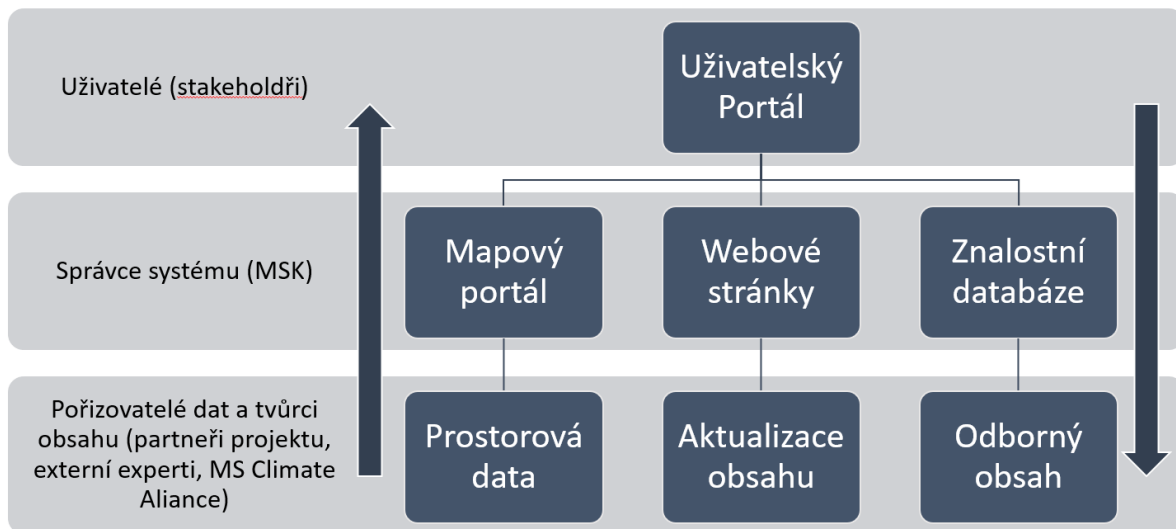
Uživatelé (stakeholdři)

Uživatelský Portál

Správce systému (MSK)

Mapový portál

Webové stránky

Znalostní databáze

Pořizovatelé dat a tvůrci obsahu (partneři projektu, externí experti, MS Climate Aliance)

Prostorová data

Aktualizace obsahu

Odborný obsah